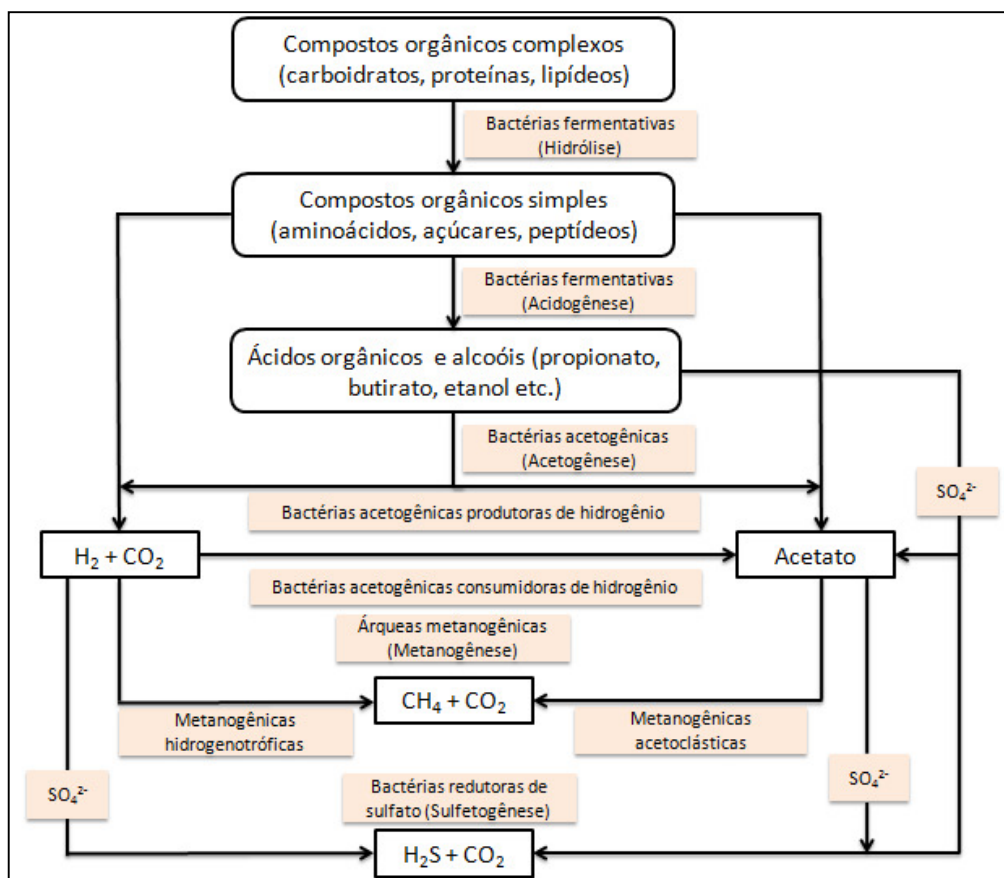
Compostos orgânicos complexos (carboidratos, proteínas, lipídeos)

Bactérias fermentativas (Hidrólise)

Compostos orgânicos simples (aminoácidos, açúcares, peptídeos)

Bactérias fermentativas (Acidogênese)

Ácidos orgânicos e alcoóis (propionato, butirato, etanol etc.)

Bactérias acetogênicas (Acetogênese)

$SO_4^{2-}$

Bactérias acetogênicas produtoras de hidrogênio

$H_2 + CO_2$

Acetato

Bactérias acetogênicas consumidoras de hidrogênio

Árqueas metanogênicas (Metanogênese)

$CH_4 + CO_2$

Metanogênicas hidrogenotróficas

Metanogênicas acetoclásticas

$SO_4^{2-}$

Bactérias redutoras de sulfato (Sulfetogênese)

$SO_4^{2-}$

$H_2S + CO_2$